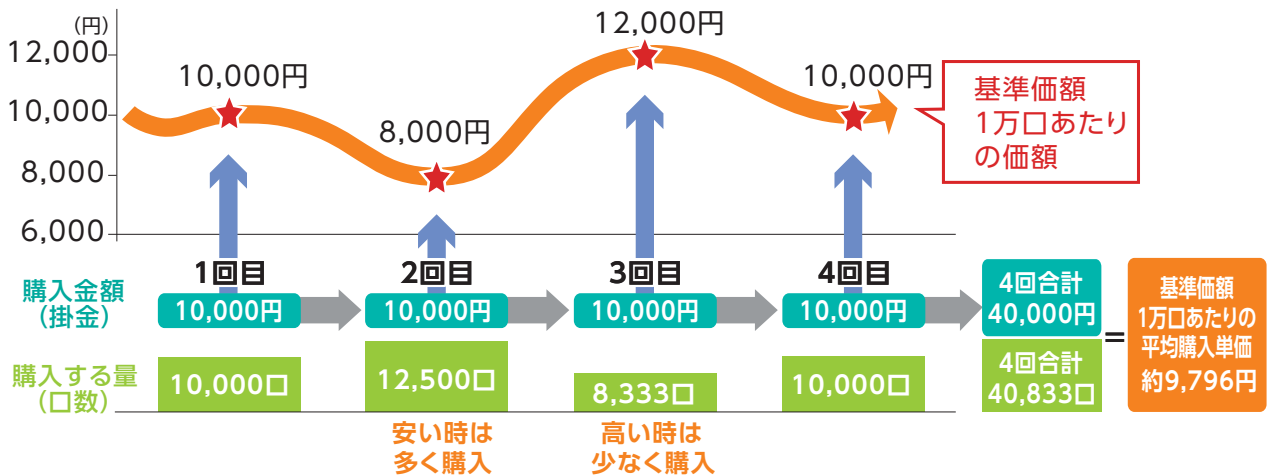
(円)
12,000
10,000
8,000
6,000

10,000円
8,000円
12,000円
10,000円

基準価額
1万口あたり
の価額

1回目
2回目
3回目
4回目

購入金額
(掛金)

10,000円
10,000円
10,000円
10,000円

4回合計
40,000円

購入する量
(口数)

10,000口
12,500口
8,333口
10,000口

4回合計
40,833口

=

基準価額
1万口あたりの
平均購入単価
約9,796円

安い時は
多く購入

高い時は
少なく購入